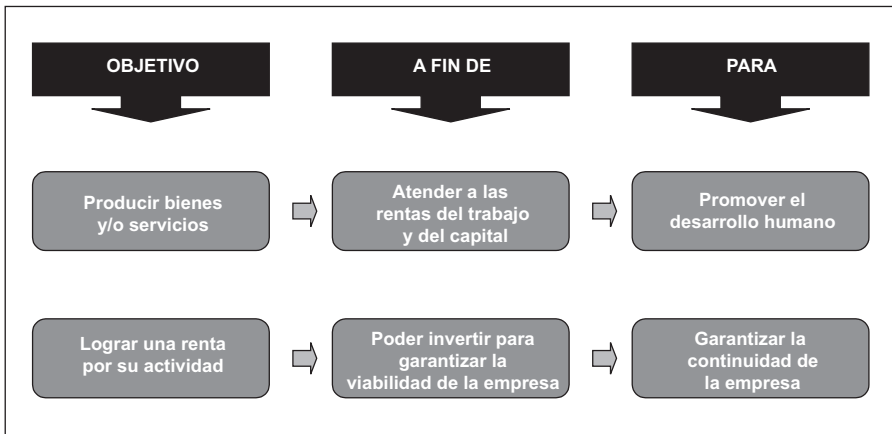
OBJETIVO

A FIN DE

PARA

Producir bienes y/o servicios

Atender a las rentas del trabajo y del capital

Promover el desarrollo humano

Lograr una renta por su actividad

Poder invertir para garantizar la viabilidad de la empresa

Garantizar la continuidad de la empresa